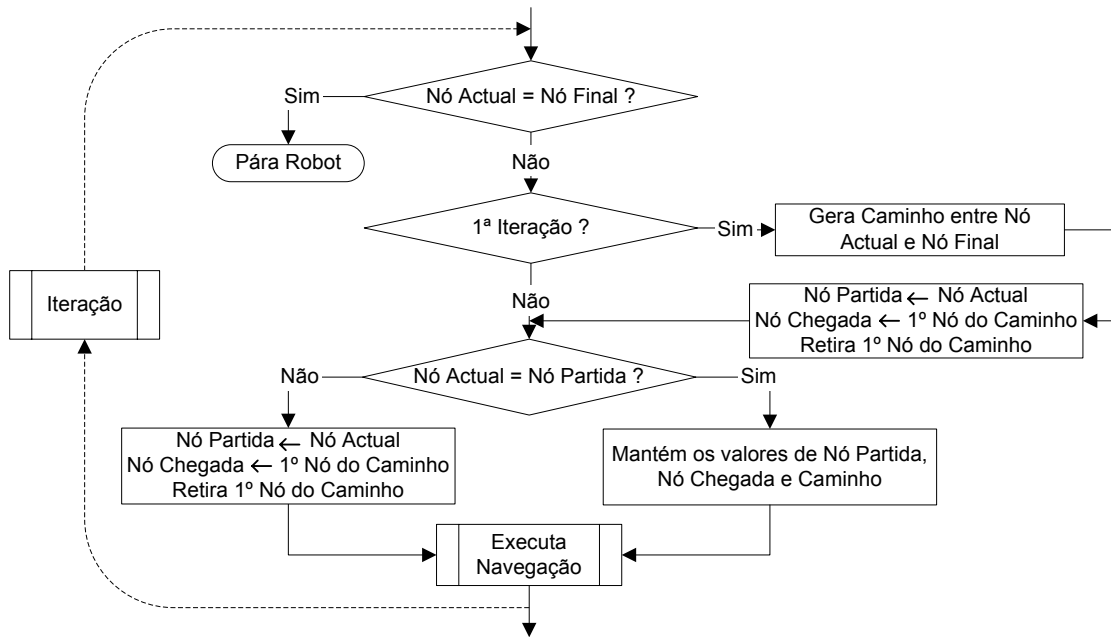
Nó Actual = Nó Final ?

Sim

Pára Robot

Não

1ª Iteração ?

Sim

Gera Caminho entre Nó Actual e Nó Final

Iteração

Não

Nó Partida ← Nó Actual
Nó Chegada ← 1º Nó do Caminho
Retira 1º Nó do Caminho

Não

Nó Actual = Nó Partida ?

Sim

Nó Partida ← Nó Actual
Nó Chegada ← 1º Nó do Caminho
Retira 1º Nó do Caminho

Mantém os valores de Nó Partida, Nó Chegada e Caminho

Executa Navegação